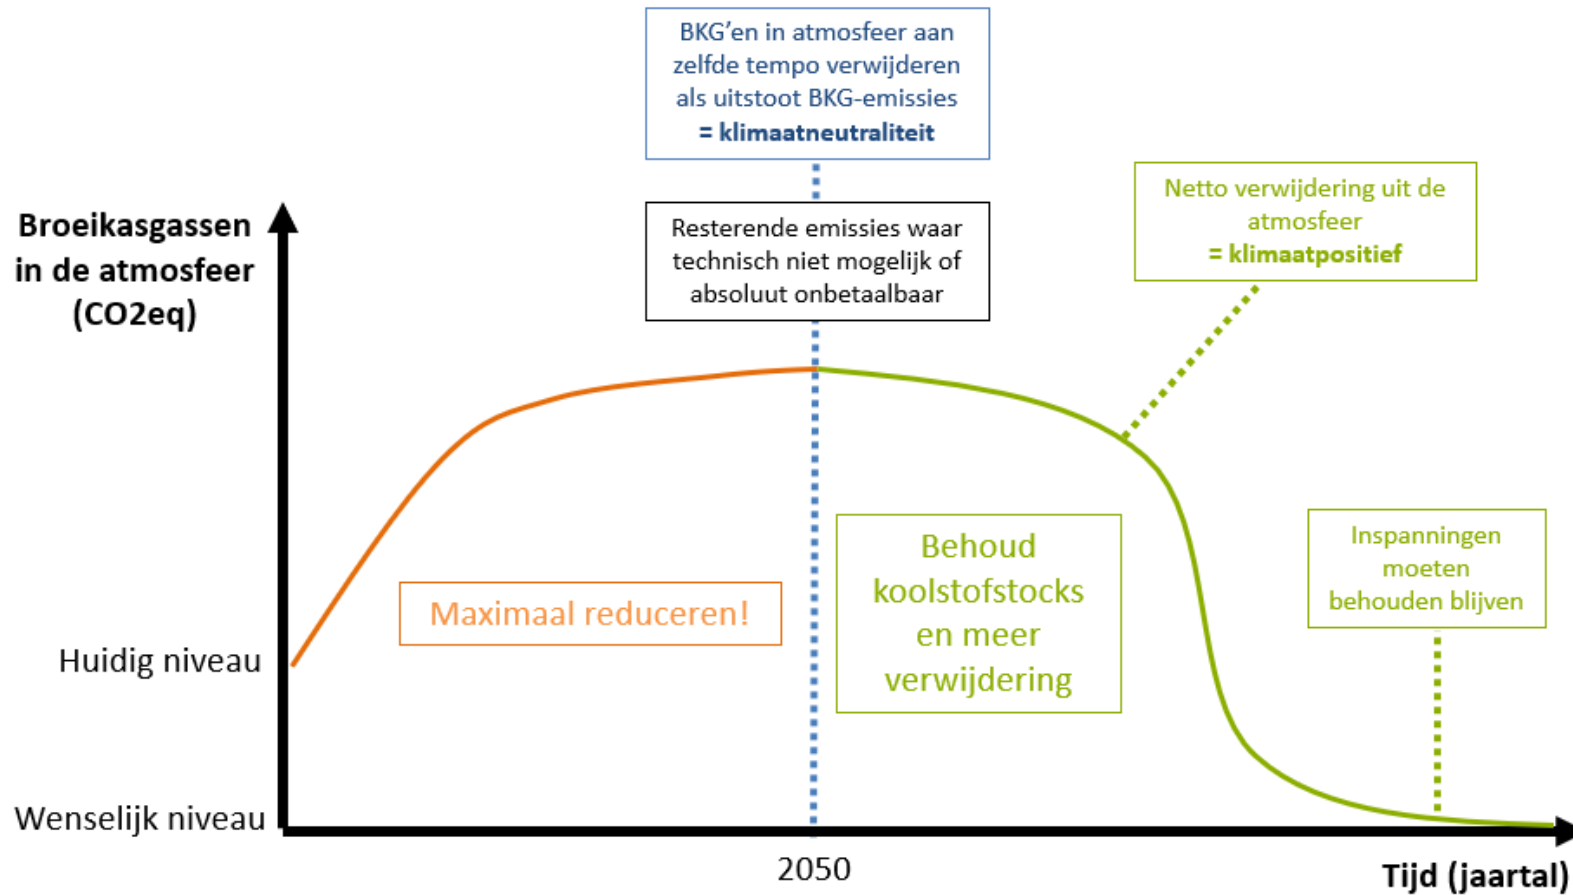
BKG'en in atmosfeer aan zelfde tempo verwijderen als uitstoot BKG-emissies
= klimaatneutraliteit

Broeikasgassen in de atmosfeer (CO2eq)

Resterende emissies waar technisch niet mogelijk of absoluut onbetaalbaar

Netto verwijdering uit de atmosfeer
= klimaatpositief

Maximaal reduceren!

Behoud koolstofstocks en meer verwijdering

Inspanningen moeten behouden blijven

Huidig niveau

Wenselijk niveau

2050

Tijd (jaartal)